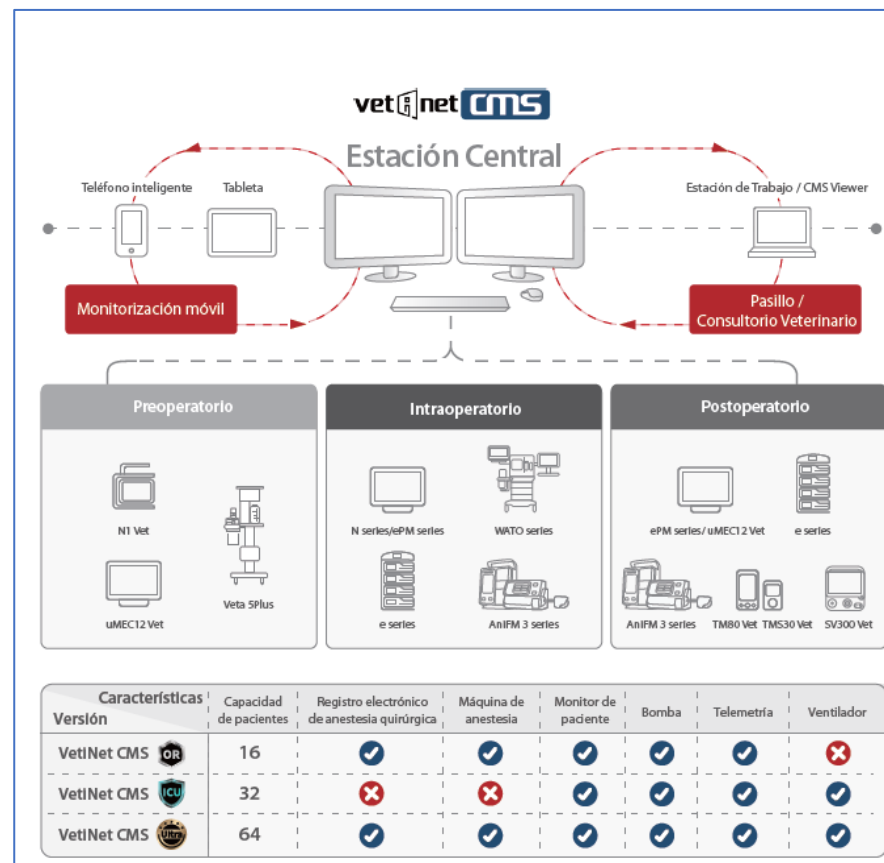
vet net CMS

Estación Central

Teléfono inteligente

Tableta

Estación de Trabajo / CMS Viewer

Monitorización móvil

Pasillo / Consultorio Veterinario

Preoperatorio

N1 Vet

Veta 5Plus

uMEC12 Vet

Intraoperatorio

N series/ePM series

WATO series

e series

AniFM 3 series

Postoperatorio

ePM series/ uMEC12 Vet

e series

AniFM 3 series

TM80 Vet

TMS30 Vet

SV300 Vet

| Características / Versión | Capacidad de pacientes | Registro electrónico de anestesia quirúrgica | Máquina de anestesia | Monitor de paciente | Bomba | Telemetría | Ventilador |
|---|---|---|---|---|---|---|---|
| VetiNet CMS OR | 16 | ✔ | ✔ | ✔ | ✔ | ✔ | ✖ |
| VetiNet CMS ICU | 32 | ✖ | ✖ | ✔ | ✔ | ✔ | ✔ |
| VetiNet CMS Ultra | 64 | ✔ | ✔ | ✔ | ✔ | ✔ | ✔ |